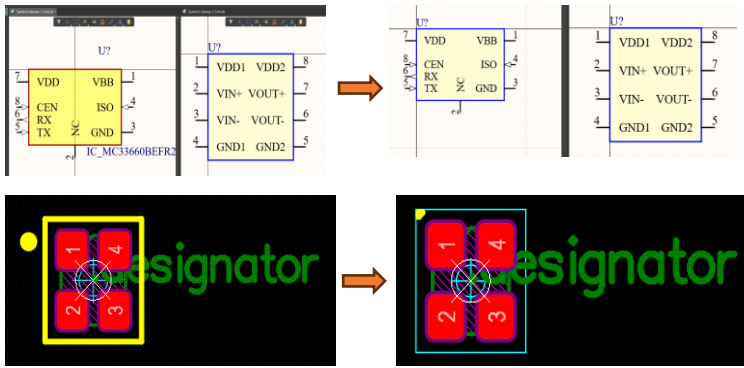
U?
7 VDD VBB 1
8 CEN ISO 4
6 RX
5 TX NC GND 3
2
IC_MC33660BEFR2

U?
1 VDD1 VDD2 8
2 VIN+ VOUT+ 7
3 VIN- VOUT- 6
4 GND1 GND2 5

U?
7 VDD VBB 1
8 CEN ISO 4
6 RX
5 TX NC GND 3
2

U?
1 VDD1 VDD2 8
2 VIN+ VOUT+ 7
3 VIN- VOUT- 6
4 GND1 GND2 5

1 4
2 3
esignator

1 4
2 3
esignator